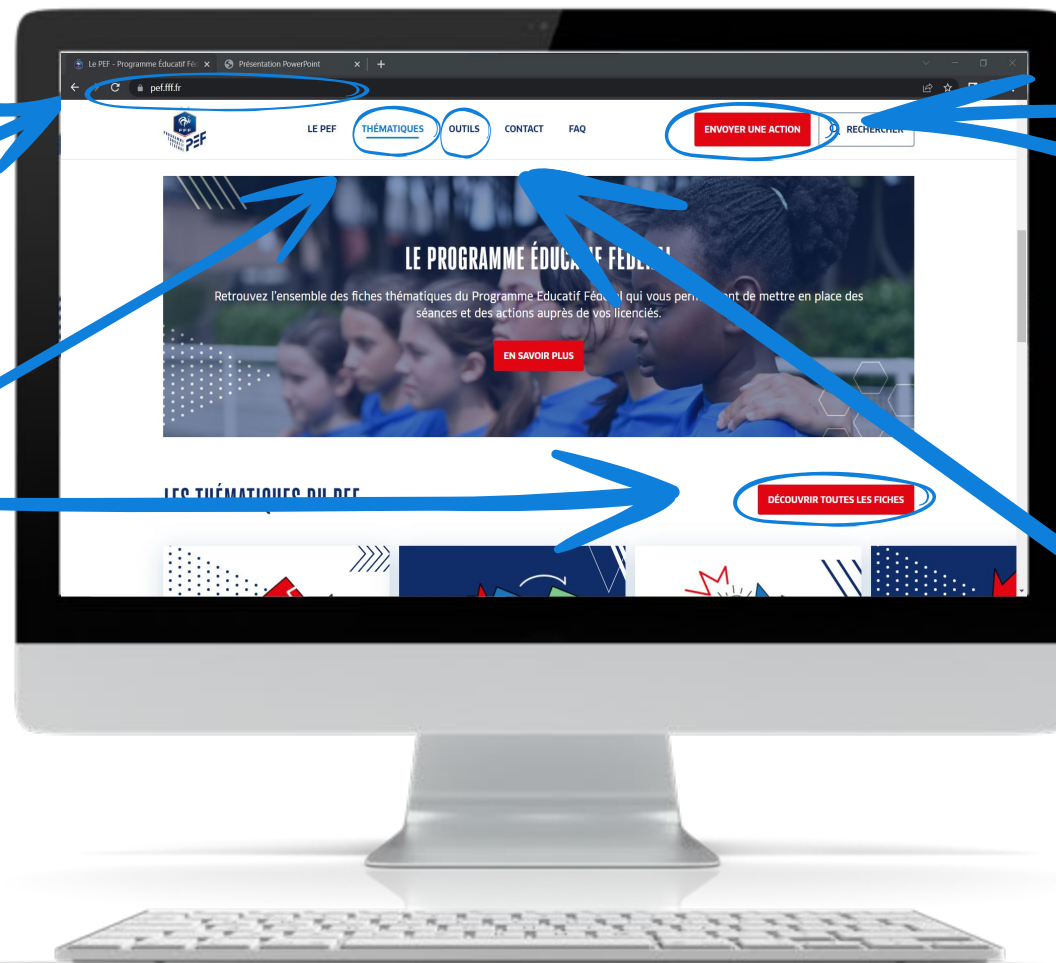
Le PEF - Programme Éducatif Féd
Présentation PowerPoint
pef.fff.fr

PEF
LE PEF
THÉMATIQUES
OUTILS
CONTACT
FAQ
ENVOYER UNE ACTION
RECHERCHER

LE PROGRAMME ÉDUCA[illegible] FÉDÉ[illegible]

Retrouvez l'ensemble des fiches thématiques du Programme Educatif Féd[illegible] qui vous per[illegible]nt de mettre en place des séances et des actions auprès de vos licenciés.

EN SAVOIR PLUS

LES THÉMATIQUES DU PEF

DÉCOUVRIR TOUTES LES FICHES